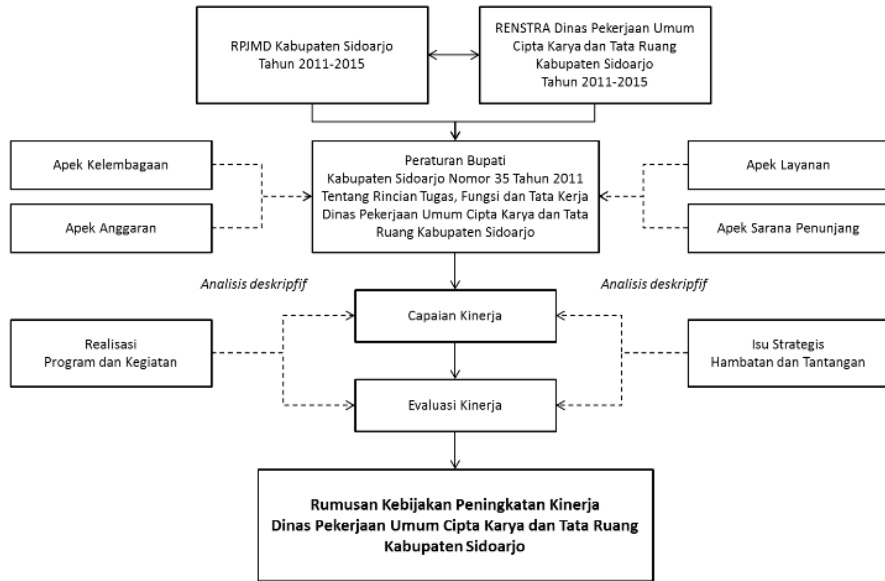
RPJMD Kabupaten Sidoarjo
Tahun 2011-2015

RENSTRA Dinas Pekerjaan Umum Cipta Karya dan Tata Ruang Kabupaten Sidoarjo Tahun 2011-2015

Apek Kelembagaan

Apek Anggaran

Peraturan Bupati
Kabupaten Sidoarjo Nomor 35 Tahun 2011 Tentang Rincian Tugas, Fungsi dan Tata Kerja Dinas Pekerjaan Umum Cipta Karya dan Tata Ruang Kabupaten Sidoarjo

Apek Layanan

Apek Sarana Penunjang

Analisis deskripfif

Analisis deskripfif

Realisasi
Program dan Kegiatan

Capaian Kinerja

Evaluasi Kinerja

Isu Strategis
Hambatan dan Tantangan

Rumusan Kebijakan Peningkatan Kinerja
Dinas Pekerjaan Umum Cipta Karya dan Tata Ruang
Kabupaten Sidoarjo